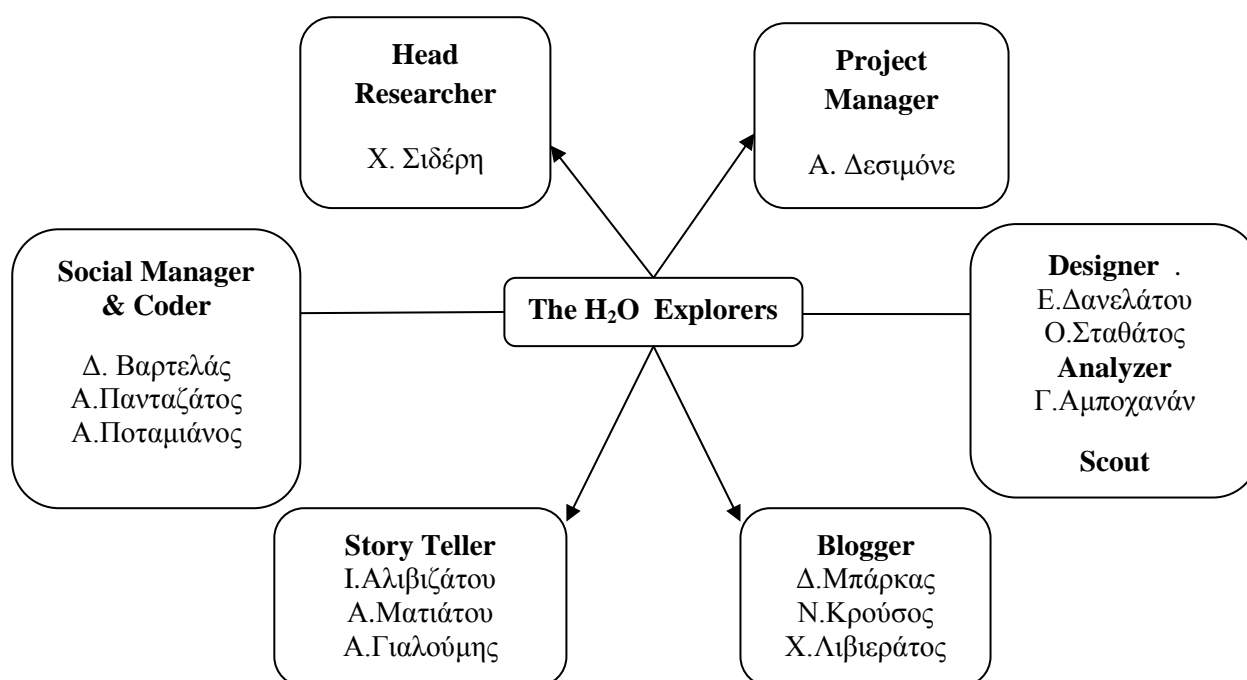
Head Researcher

Χ. Σιδέρη

Project Manager

Α. Δεσιμόνε

Social Manager & Coder

Δ. Βαρτελάς
Α.Πανταζάτος
Α.Ποταμιάνος

The $H_2O$ Explorers

Designer .
Ε.Δανελάτου
Ο.Σταθάτος
Analyzer
Γ.Αμποχανάν

Scout

Story Teller
Ι.Αλιβιζάτου
Α.Ματιάτου
Α.Γιαλούμης

Blogger
Δ.Μπάρκας
Ν.Κρούσος
Χ.Λιβιεράτος